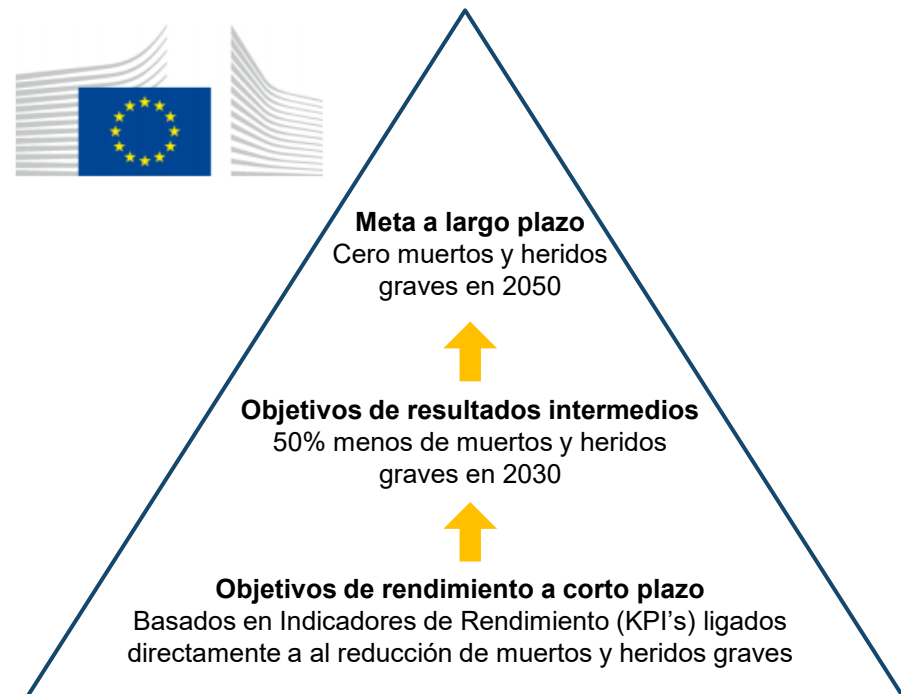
**Meta a largo plazo**
Cero muertos y heridos graves en 2050

**Objetivos de resultados intermedios**
50% menos de muertos y heridos graves en 2030

**Objetivos de rendimiento a corto plazo**
Basados en Indicadores de Rendimiento (KPI’s) ligados directamente a al reducción de muertos y heridos graves